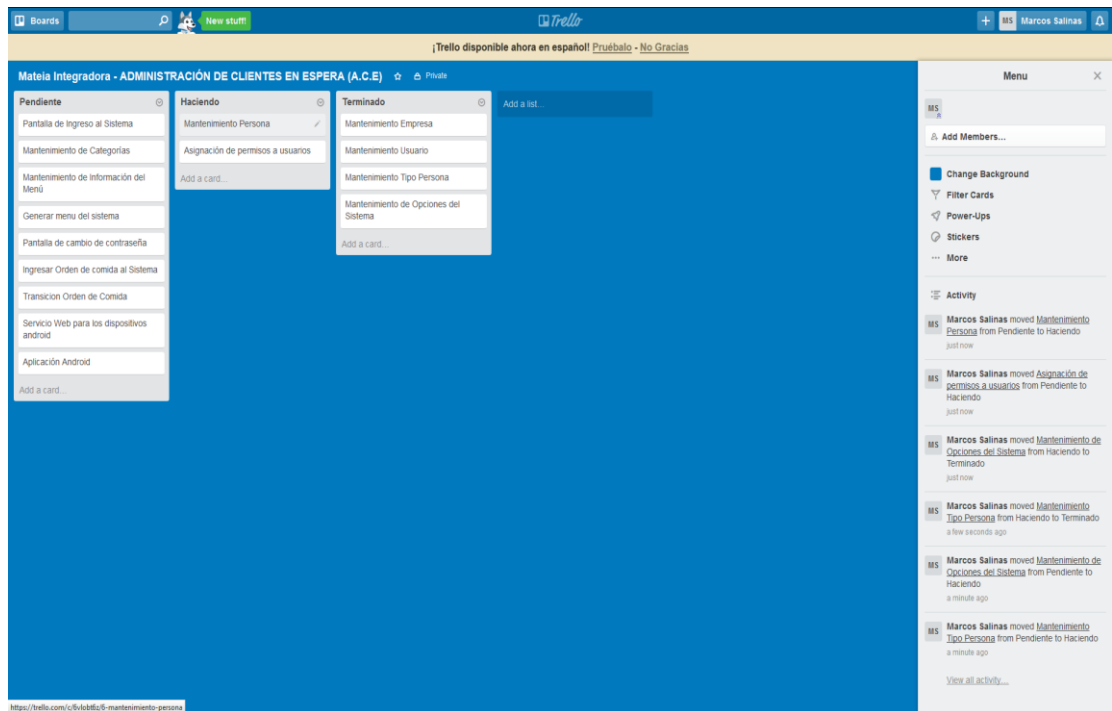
Boards New stuff! Trello + MS Marcos Salinas

¡Trello disponible ahora en español! Pruébalo - No Gracias

Mateia Integradora - ADMINISTRACIÓN DE CLIENTES EN ESPERA (A.C.E) Private

Pendiente
Pantalla de Ingreso al Sistema
Mantenimiento de Categorías
Mantenimiento de Información del Menú
Generar menu del sistema
Pantalla de cambio de contraseña
Ingresar Orden de comida al Sistema
Transicion Orden de Comida
Servicio Web para los dispositivos android
Aplicación Android
Add a card...

Haciendo
Mantenimiento Persona
Asignación de permisos a usuarios
Add a card...

Terminado
Mantenimiento Empresa
Mantenimiento Usuario
Mantenimiento Tipo Persona
Mantenimiento de Opciones del Sistema
Add a card...

Add a list...

Menu
MS
Add Members...
Change Background
Filter Cards
Power-Ups
Stickers
More
Activity
MS Marcos Salinas moved Mantenimiento Persona from Pendiente to Haciendo
just now
MS Marcos Salinas moved Asignación de permisos a usuarios from Pendiente to Haciendo
just now
MS Marcos Salinas moved Mantenimiento de Opciones del Sistema from Haciendo to Terminado
just now
MS Marcos Salinas moved Mantenimiento Tipo Persona from Haciendo to Terminado
a few seconds ago
MS Marcos Salinas moved Mantenimiento de Opciones del Sistema from Pendiente to Haciendo
a minute ago
MS Marcos Salinas moved Mantenimiento Tipo Persona from Pendiente to Haciendo
a minute ago
View all activity...

https://trello.com/c/6vlobttz/6-mantenimiento-persona